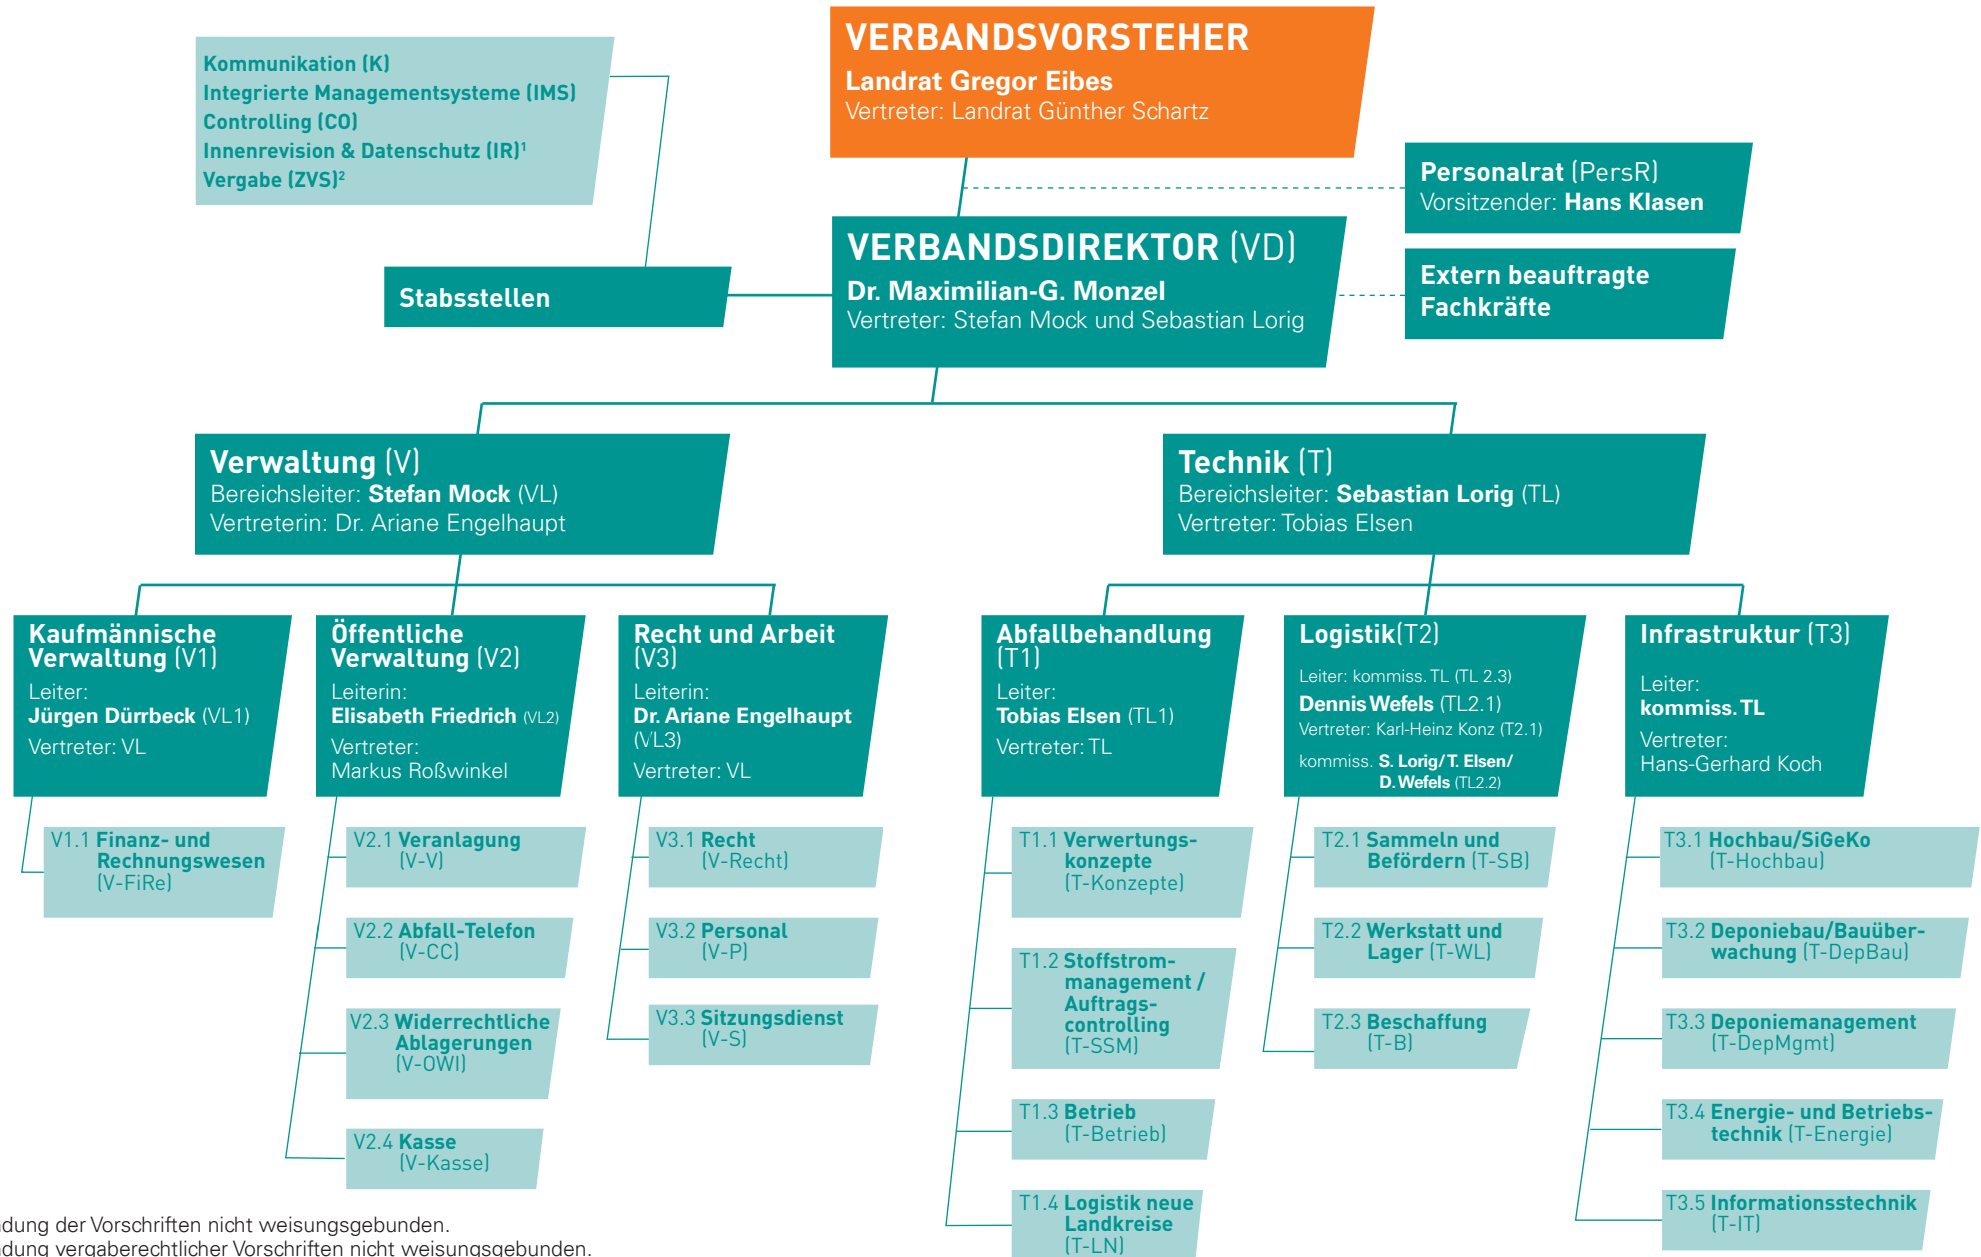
VERBANDSVORSTEHER
Landrat Gregor Eibes
Vertreter: Landrat Günther Schartz

Kommunikation (K)
Integrierte Managementsysteme (IMS)
Controlling (CO)
Innenrevision & Datenschutz (IR)$^1$
Vergabe (ZVS)$^2$

Personalrat (PersR)
Vorsitzender: Hans Klasen

Stabsstellen

VERBANDSDIREKTOR (VD)
Dr. Maximilian-G. Monzel
Vertreter: Stefan Mock und Sebastian Lorig

Extern beauftragte Fachkräfte

Verwaltung (V)
Bereichsleiter: Stefan Mock (VL)
Vertreterin: Dr. Ariane Engelhaupt

Technik (T)
Bereichsleiter: Sebastian Lorig (TL)
Vertreter: Tobias Elsen

Kaufmännische Verwaltung (V1)
Leiter:
Jürgen Dürrbeck (VL1)
Vertreter: VL

Öffentliche Verwaltung (V2)
Leiterin:
Elisabeth Friedrich (VL2)
Vertreter:
Markus Roßwinkel

Recht und Arbeit (V3)
Leiterin:
Dr. Ariane Engelhaupt (VL3)
Vertreter: VL

Abfallbehandlung (T1)
Leiter:
Tobias Elsen (TL1)
Vertreter: TL

Logistik(T2)
Leiter: kommiss. TL (TL 2.3)
Dennis Wefels (TL2.1)
Vertreter: Karl-Heinz Konz (T2.1)
kommiss. S. Lorig/ T. Elsen/ D. Wefels (TL2.2)

Infrastruktur (T3)
Leiter:
kommiss. TL
Vertreter:
Hans-Gerhard Koch

V1.1 Finanz- und Rechnungswesen (V-FiRe)

V2.1 Veranlagung (V-V)
V2.2 Abfall-Telefon (V-CC)
V2.3 Widerrechtliche Ablagerungen (V-OWI)
V2.4 Kasse (V-Kasse)

V3.1 Recht (V-Recht)
V3.2 Personal (V-P)
V3.3 Sitzungsdienst (V-S)

T1.1 Verwertungskonzepte (T-Konzepte)
T1.2 Stoffstrommanagement / Auftragscontrolling (T-SSM)
T1.3 Betrieb (T-Betrieb)
T1.4 Logistik neue Landkreise (T-LN)

T2.1 Sammeln und Befördern (T-SB)
T2.2 Werkstatt und Lager (T-WL)
T2.3 Beschaffung (T-B)

T3.1 Hochbau/SiGeKo (T-Hochbau)
T3.2 Deponiebau/Bauüberwachung (T-DepBau)
T3.3 Deponiemanagement (T-DepMgmt)
T3.4 Energie- und Betriebstechnik (T-Energie)
T3.5 Informationsstechnik (T-IT)

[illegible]dung der Vorschriften nicht weisungsgebunden.
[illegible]dung vergaberechtlicher Vorschriften nicht weisungsgebunden.